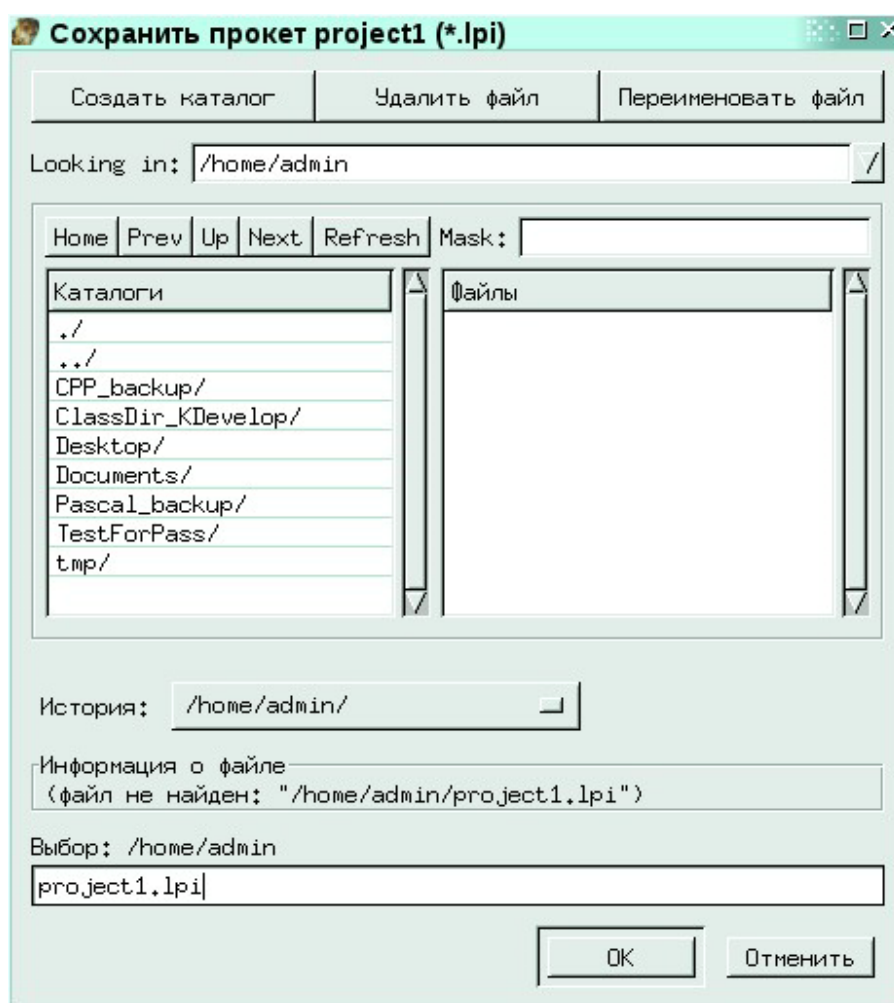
Сохранить прокет project1 (*.lpi)

Создать каталог | Удалить файл | Переименовать файл

Looking in: /home/admin

Home | Prev | Up | Next | Refresh | Mask:

| Каталоги |
|---|
| ./ |
| ../ |
| CPP_backup/ |
| ClassDir_KDevelop/ |
| Desktop/ |
| Documents/ |
| Pascal_backup/ |
| TestForPass/ |
| tmp/ |

| Файлы |
|---|

История: /home/admin/

Информация о файле
(файл не найден: "/home/admin/project1.lpi")

Выбор: /home/admin

project1.lpi

OK | Отменить